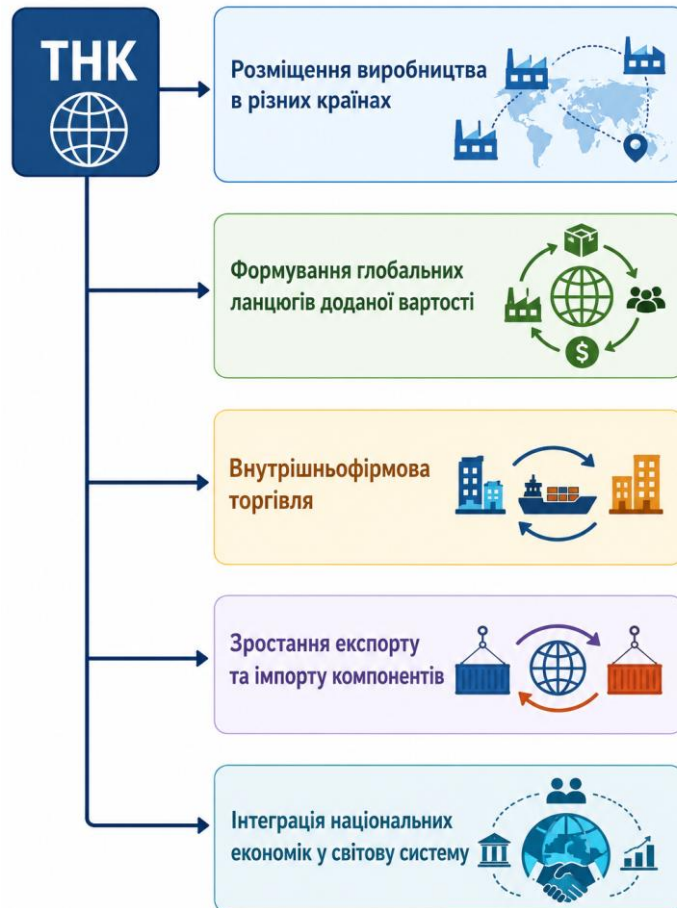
ТНК

Розміщення виробництва в різних країнах

Формування глобальних ланцюгів доданої вартості

$

Внутрішньофірмова торгівля

Зростання експорту та імпорту компонентів

Інтеграція національних економік у світову систему